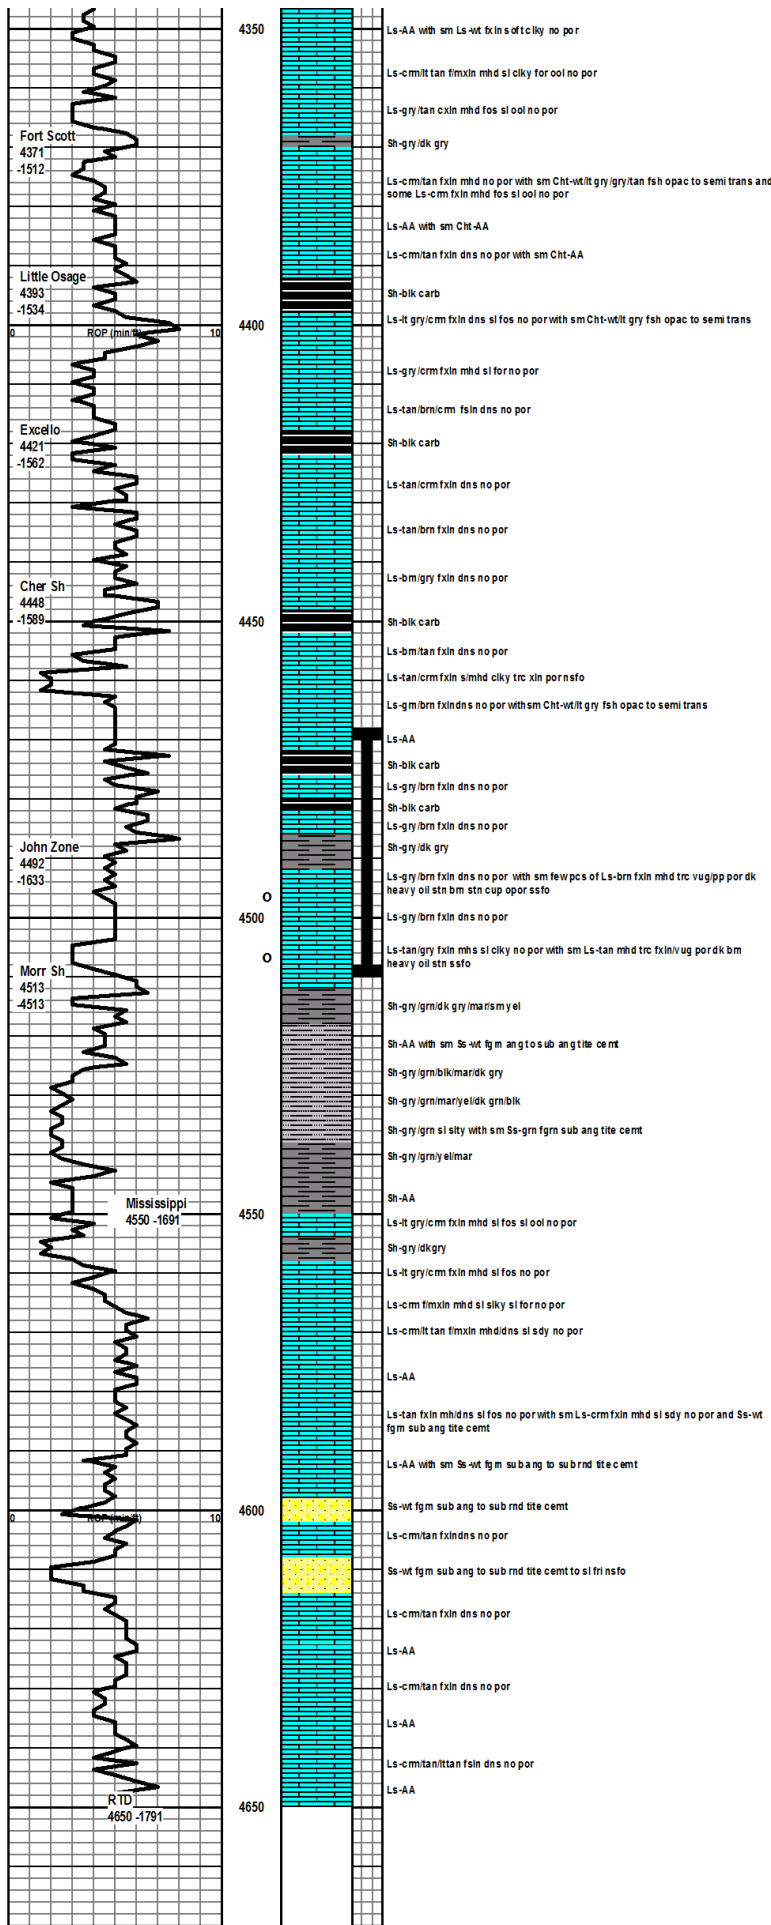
4350

Ls-AA with sm Ls-wt fxln sft clky no por

Ls-crm/lt tan f/mxln mhd sl clky for ool no por

Ls-gry/tan cxln mhd fos sl ool no por

Fort Scott
4371
-1512

Sh-gry/dk gry

Ls-crm/tan fxln mhd no por with sm Cht-wt/lt gry/gry/tan fsh opac to semi trans and some Ls-crm fxln mhd fos sl ool no por

Ls-AA with sm Cht-AA

Ls-crm/tan fxln dns no por with sm Cht-AA

Little Osage
4393
-1534

Sh-blk carb

0 ROP (min/ft) 10

4400

Ls-lt gry/crm fxln dns sl fos no por with sm Cht-wt/lt gry fsh opac to semi trans

Ls-gry/crm fxln mhd sl for no por

Ls-tan/brn/crm fsln dns no por

Excello
4421
-1562

Sh-blk carb

Ls-tan/crm fxln dns no por

Ls-tan/brn fxln dns no por

Cher Sh
4448
-1589

Ls-brn/gry fxln dns no por

4450

Sh-blk carb

Ls-brn/tan fxln dns no por

Ls-tan/crm fxln s/mhd clky trc xln por nsfo

Ls-grn/brn fxlndns no por withsm Cht-wt/lt gry fsh opac to semi trans

Ls-AA

Sh-blk carb

Ls-gry/brn fxln dns no por

Sh-blk carb

Ls-gry/brn fxln dns no por

John Zone
4492
-1633

Sh-gry/dk gry

o

Ls-gry/brn fxln dns no por with sm few pcs of Ls-brn fxln mhd trc vug/pp por dk heavy oil stn brn stn cup opor ssfo

4500

Ls-gry/brn fxln dns no por

o

Ls-tan/gry fxln mhs sl clky no por with sm Ls-tan mhd trc fxln/vug por dk brn heavy oil stn ssfo

Morr Sh
4513
-4513

Sh-gry/grn/dk gry/mar/sm yel

Sh-AA with sm Ss-wt fgrn ang to sub ang tite cemt

Sh-gry/grn/blk/mar/dk gry

Sh-gry/grn/mar/yel/dk grn/blk

Sh-gry/grn sl slty with sm Ss-grn fgrn sub ang tite cemt

Sh-gry/grn/yel/mar

Mississippi
4550 -1691

Sh-AA

4550

Ls-lt gry/crm fxln mhd sl fos sl ool no por

Sh-gry/dkgry

Ls-lt gry/crm fxln mhd sl fos no por

Ls-crm f/mxln mhd sl slky sl for no por

Ls-crm/lt tan f/mxln mhd/dns sl sdy no por

Ls-AA

Ls-tan fxln mh/dns sl fos no por with sm Ls-crm fxln mhd sl sdy no por and Ss-wt fgrn sub ang tite cemt

Ls-AA with sm Ss-wt fgrn sub ang to sub rnd tite cemt

0 ROP (min/ft) 10

4600

Ss-wt fgrn sub ang to sub rnd tite cemt

Ls-crm/tan fxlndns no por

Ss-wt fgrn sub ang to sub rnd tite cemt to sl fri nsfo

Ls-crm/tan fxln dns no por

Ls-AA

Ls-crm/tan fxln dns no por

Ls-AA

Ls-crm/tan/lttan fsln dns no por

Ls-AA

RTD
4650 -1791

4650